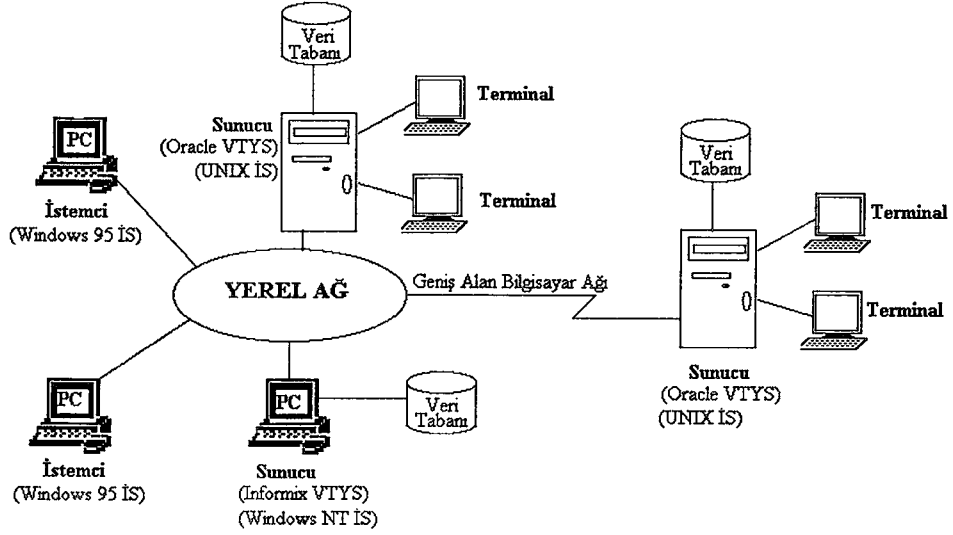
Veri Tabanı

Terminal

Sunucu
(Oracle VTYS)
(UNIX İS)

Terminal

PC

İstemci
(Windows 95 İS)

YEREL AĞ

Geniş Alan Bilgisayar Ağı

Veri Tabanı

Terminal

Terminal

Sunucu
(Oracle VTYS)
(UNIX İS)

PC

İstemci
(Windows 95 İS)

PC

Veri Tabanı

Sunucu
(Informix VTYS)
(Windows NT İS)